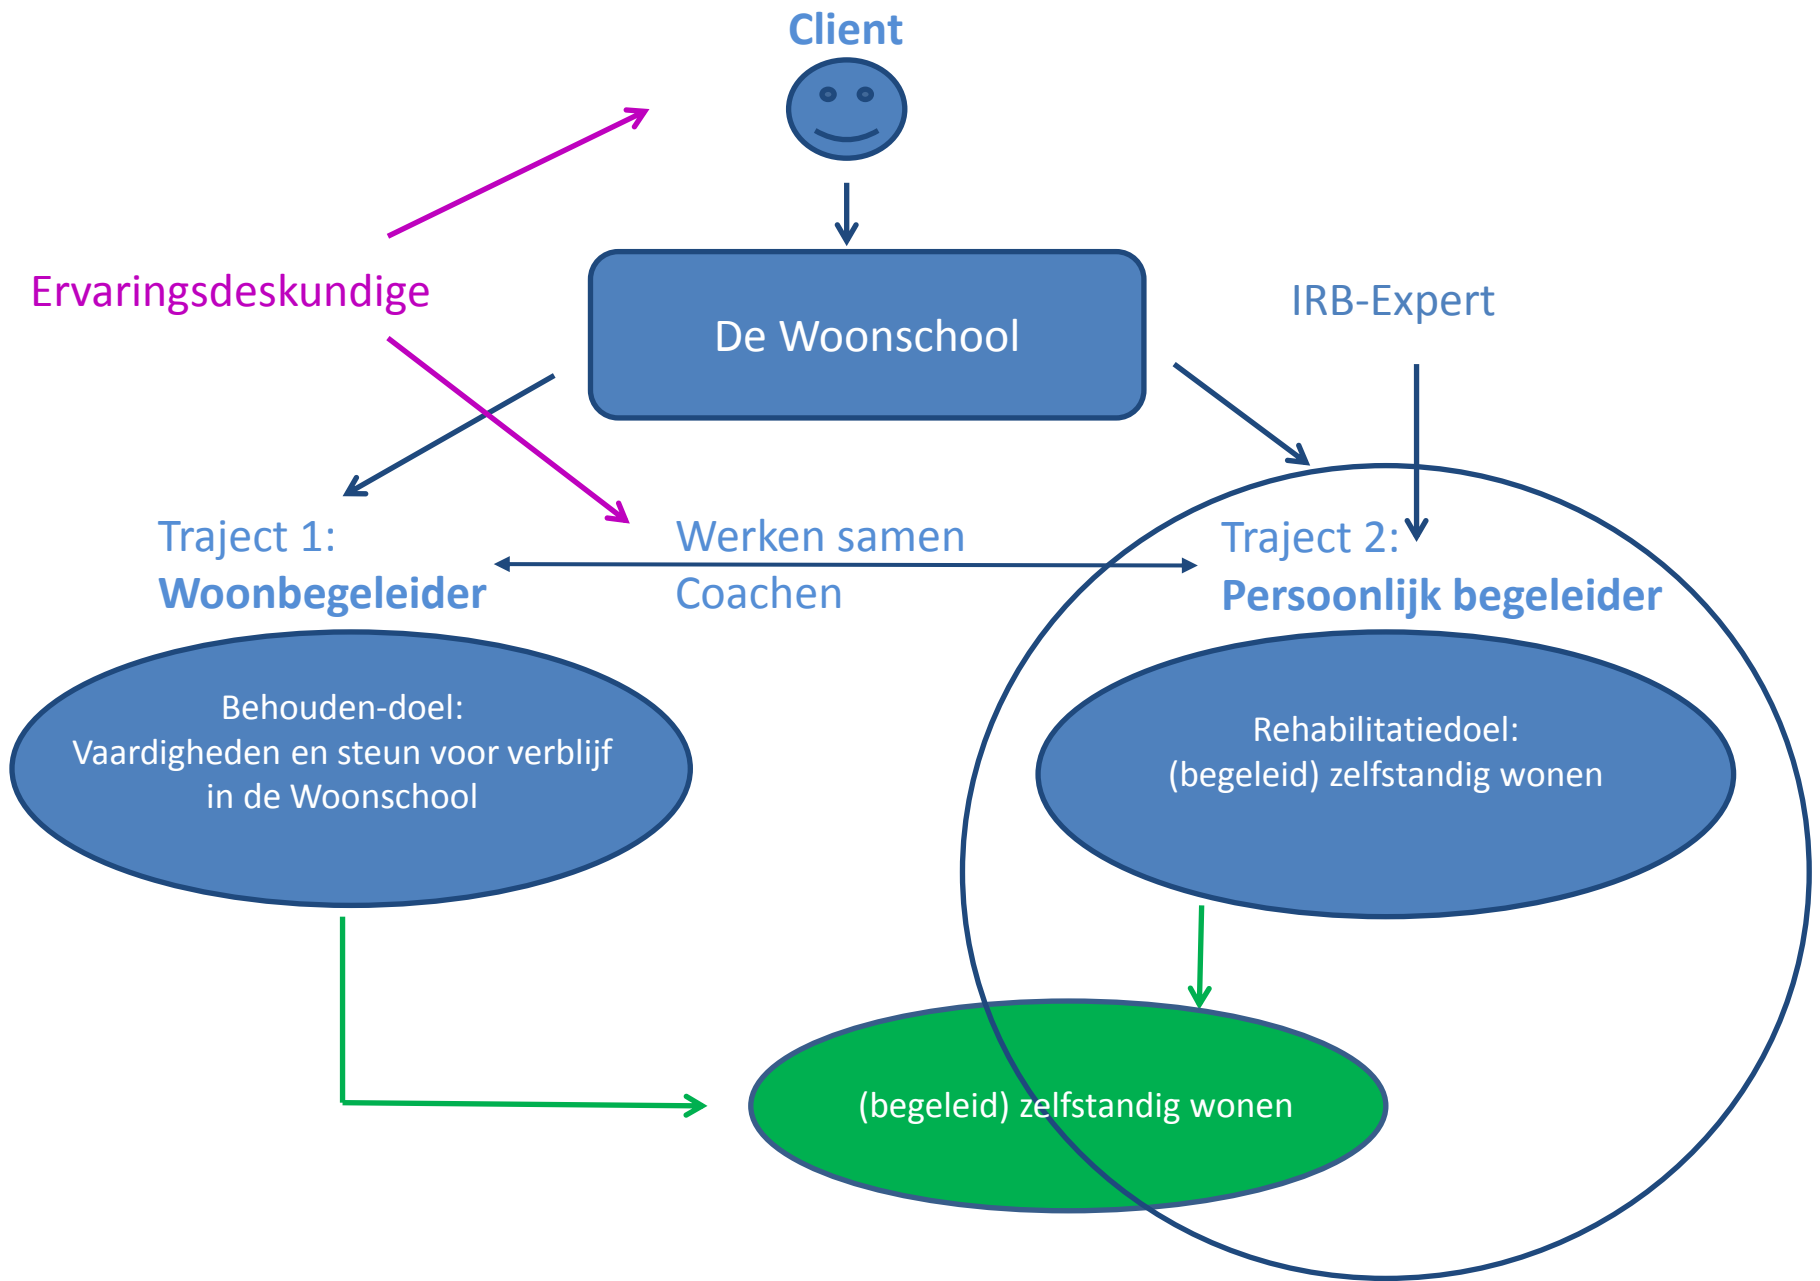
Client

Ervaringsdeskundige

De Woonschool

IRB-Expert

Traject 1:
**Woonbegeleider**

Werken samen
Coachen

Traject 2:
**Persoonlijk begeleider**

Behouden-doel:
Vaardigheden en steun voor verblijf in de Woonschool

Rehabilitatiedoel:
(begeleid) zelfstandig wonen

(begeleid) zelfstandig wonen